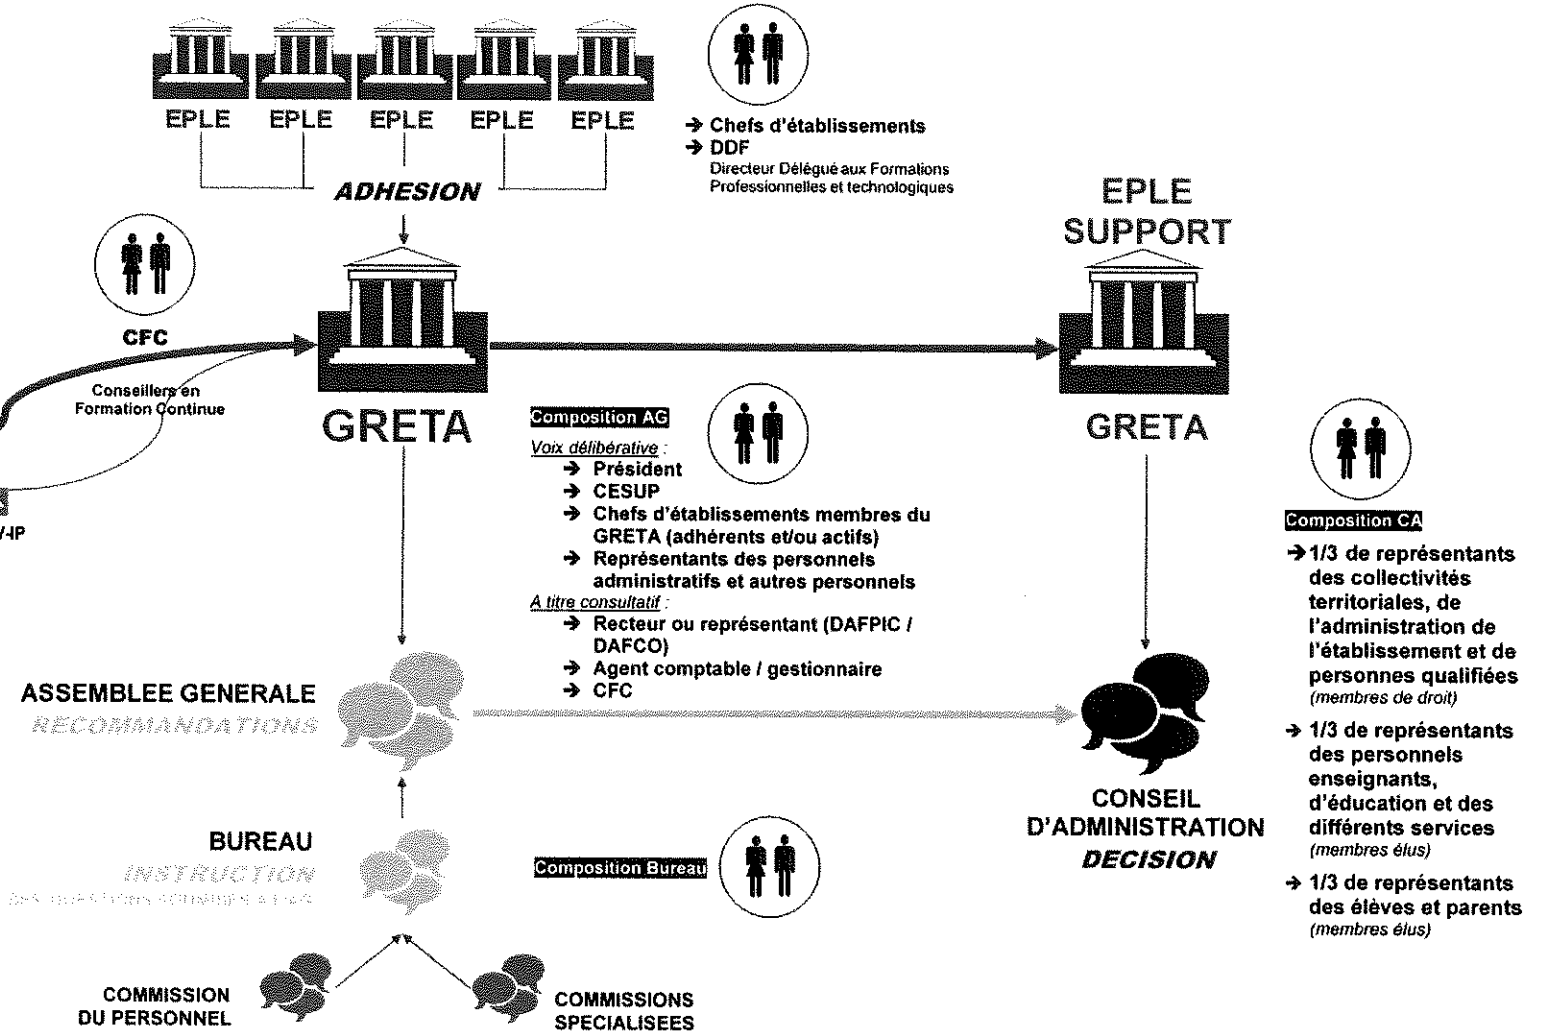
EPLE EPLE EPLE EPLE EPLE

ADHESION

→ Chefs d'établissements
→ DDF
Directeur Délégué aux Formations Professionnelles et technologiques

EPLE SUPPORT

CFC

Conseillers en Formation Continue

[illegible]HP

GRETA

GRETA

Composition AG

Voix délibérative :
→ Président
→ CESUP
→ Chefs d'établissements membres du GRETA (adhérents et/ou actifs)
→ Représentants des personnels administratifs et autres personnels
A titre consultatif :
→ Recteur ou représentant (DAFPIC / DAFCO)
→ Agent comptable / gestionnaire
→ CFC

Composition CA

→ 1/3 de représentants des collectivités territoriales, de l'administration de l'établissement et de personnes qualifiées (membres de droit)
→ 1/3 de représentants des personnels enseignants, d'éducation et des différents services (membres élus)
→ 1/3 de représentants des élèves et parents (membres élus)

ASSEMBLEE GENERALE
RECOMMANDATIONS

CONSEIL D'ADMINISTRATION
DECISION

BUREAU
INSTRUCTION
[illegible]

Composition Bureau

COMMISSION DU PERSONNEL

COMMISSIONS SPECIALISEES